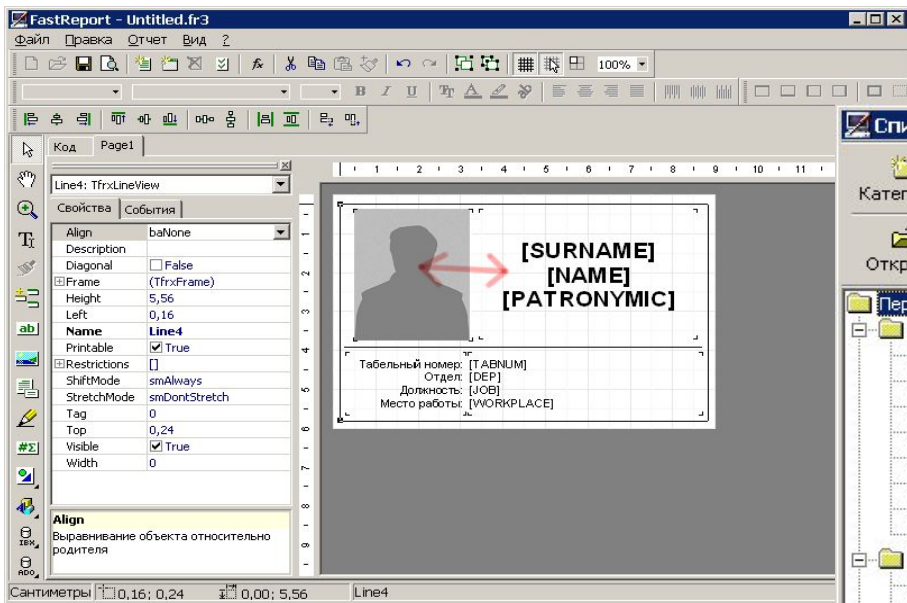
FastReport - Untitled.fr3

Файл Правка Отчет Вид ?

100%

Код Page1

Line4: TfrxLineView

Свойства События

| | |
|---|---|
| Align | baNone |
| Description | |
| Diagonal | False |
| ⊞Frame | (TfrxFrame) |
| Height | 5,56 |
| Left | 0,16 |
| Name | Line4 |
| Printable | True |
| ⊞Restrictions | [] |
| ShiftMode | smAlways |
| StretchMode | smDontStretch |
| Tag | 0 |
| Top | 0,24 |
| Visible | True |
| Width | 0 |

Align
Выравнивание объекта относительно родителя

[SURNAME]
[NAME]
[PATRONYMIC]

Табельный номер: [TABNUM]
Отдел: [DEP]
Должность: [JOB]
Место работы: [WORKPLACE]

Спи
Катег
Откр
Пер

Сантиметры 0,16; 0,24 0,00; 5,56 Line4